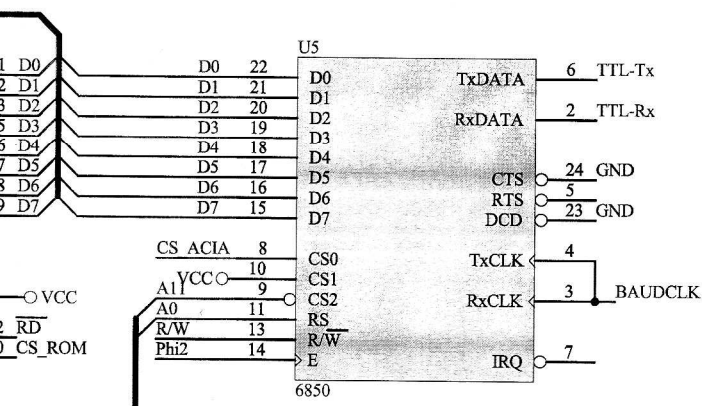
U5
1 D0
2 D1
3 D2
5 D3
6 D4
7 D5
8 D6
9 D7
D0 22
D1 21
D2 20
D3 19
D4 18
D5 17
D6 16
D7 15
D0
D1
D2
D3
D4
D5
D6
D7
TxDATA 6 TTL-Tx
RxDATA 2 TTL-Rx
CTS 24 GND
RTS 5
DCD 23 GND
CS_ACIA 8 CS0
VCC 10 CS1
A11 9 CS2
A0 11 RS
R/W 13 R/$\overline{W}$
Phi2 14 E
TxCLK 4
RxCLK 3 BAUDCLK
IRQ 7
6850
VCC
2 $\overline{RD}$
0 CS_ROM